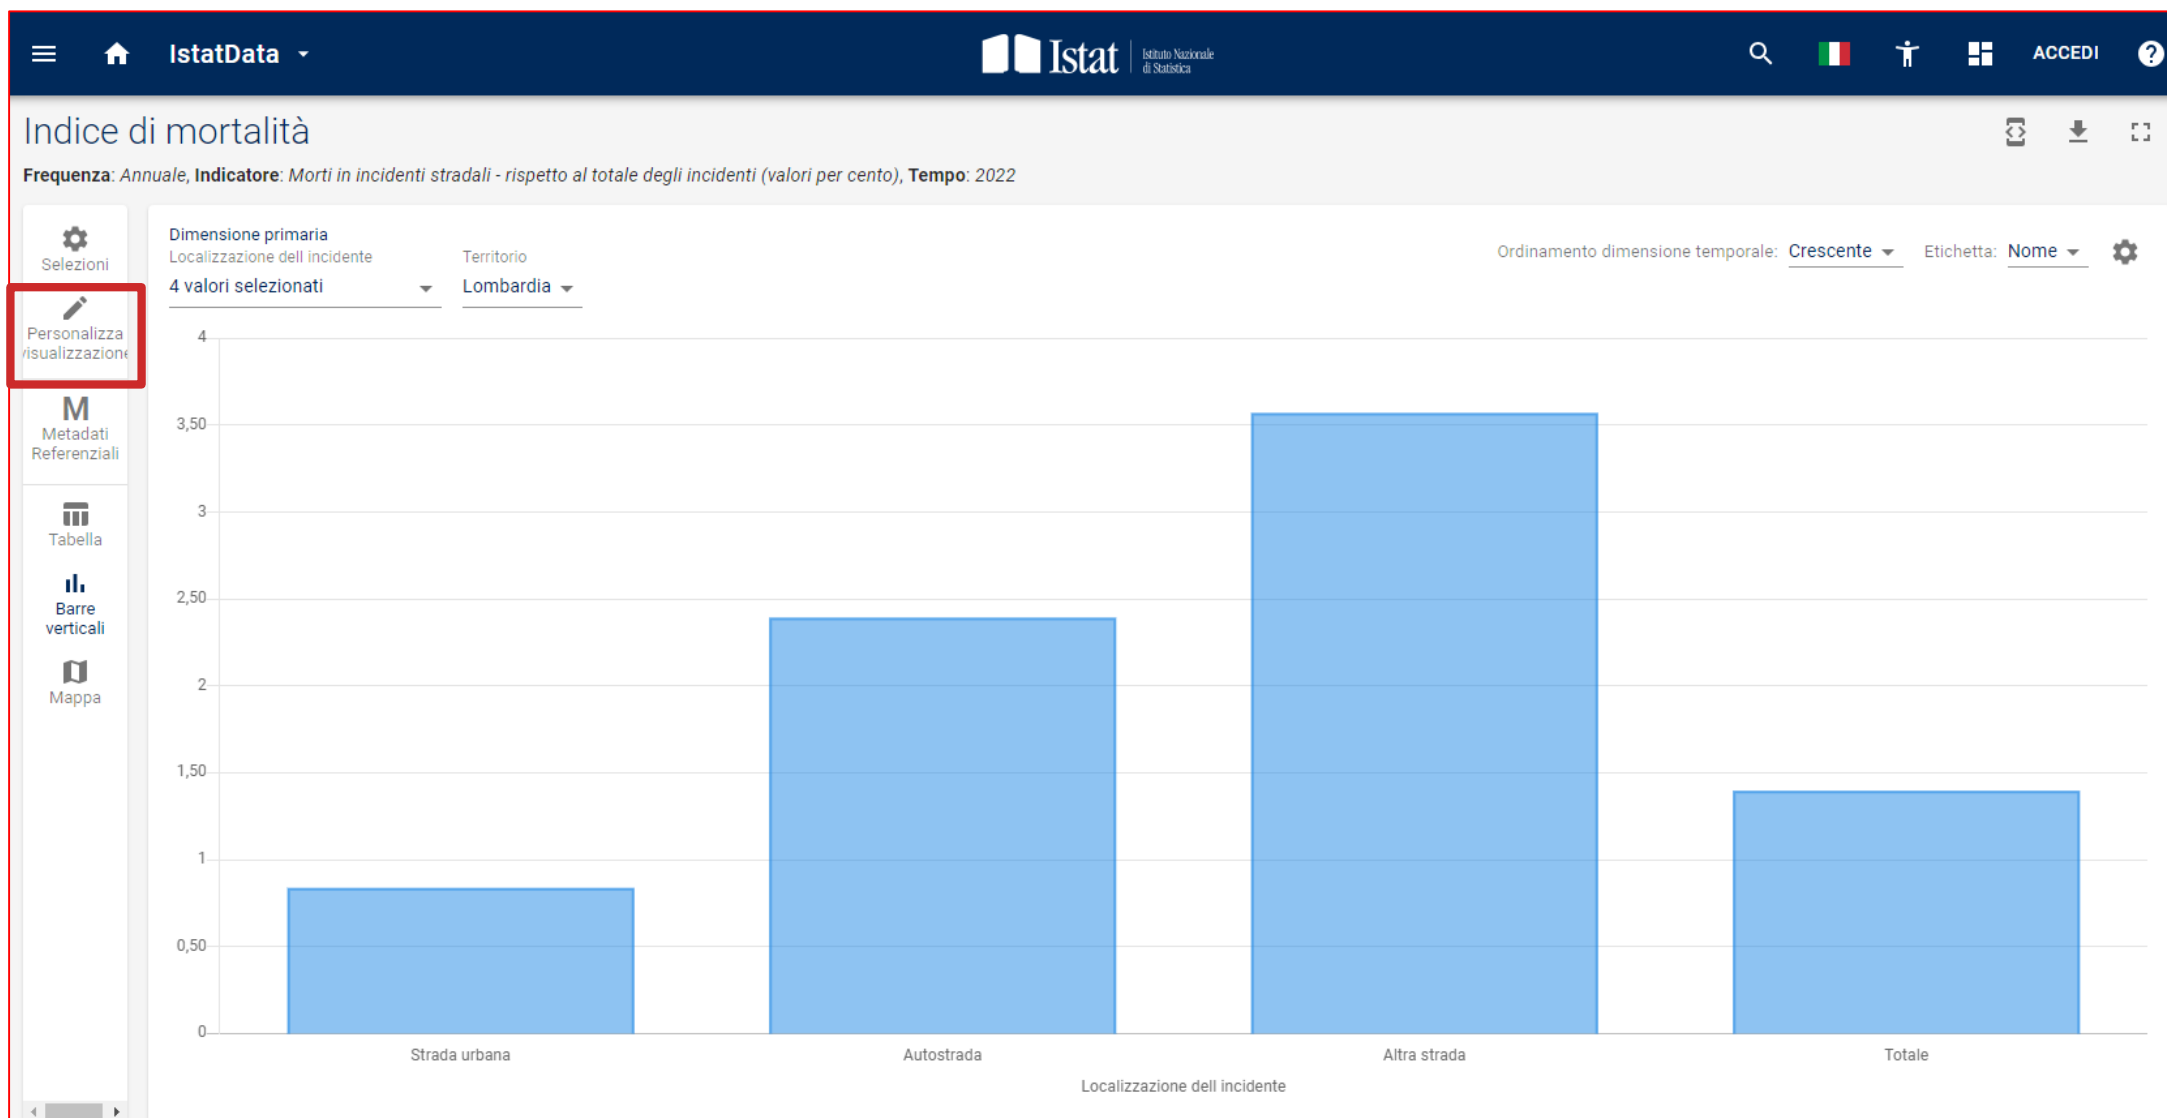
IstatData

Istat Istituto Nazionale di Statistica

ACCEDI

Indice di mortalità

**Frequenza**: *Annuale*, **Indicatore**: *Morti in incidenti stradali - rispetto al totale degli incidenti (valori per cento)*, **Tempo**: *2022*

Selezioni

Personalizza visualizzazione

M
Metadati Referenziali

Tabella

Barre verticali

Mappa

Dimensione primaria
Localizzazione dell incidente
4 valori selezionati

Territorio
Lombardia

Ordinamento dimensione temporale: Crescente

Etichetta: Nome

4
3,50
3
2,50
2
1,50
1
0,50
0

Strada urbana
Autostrada
Altra strada
Totale

Localizzazione dell incidente